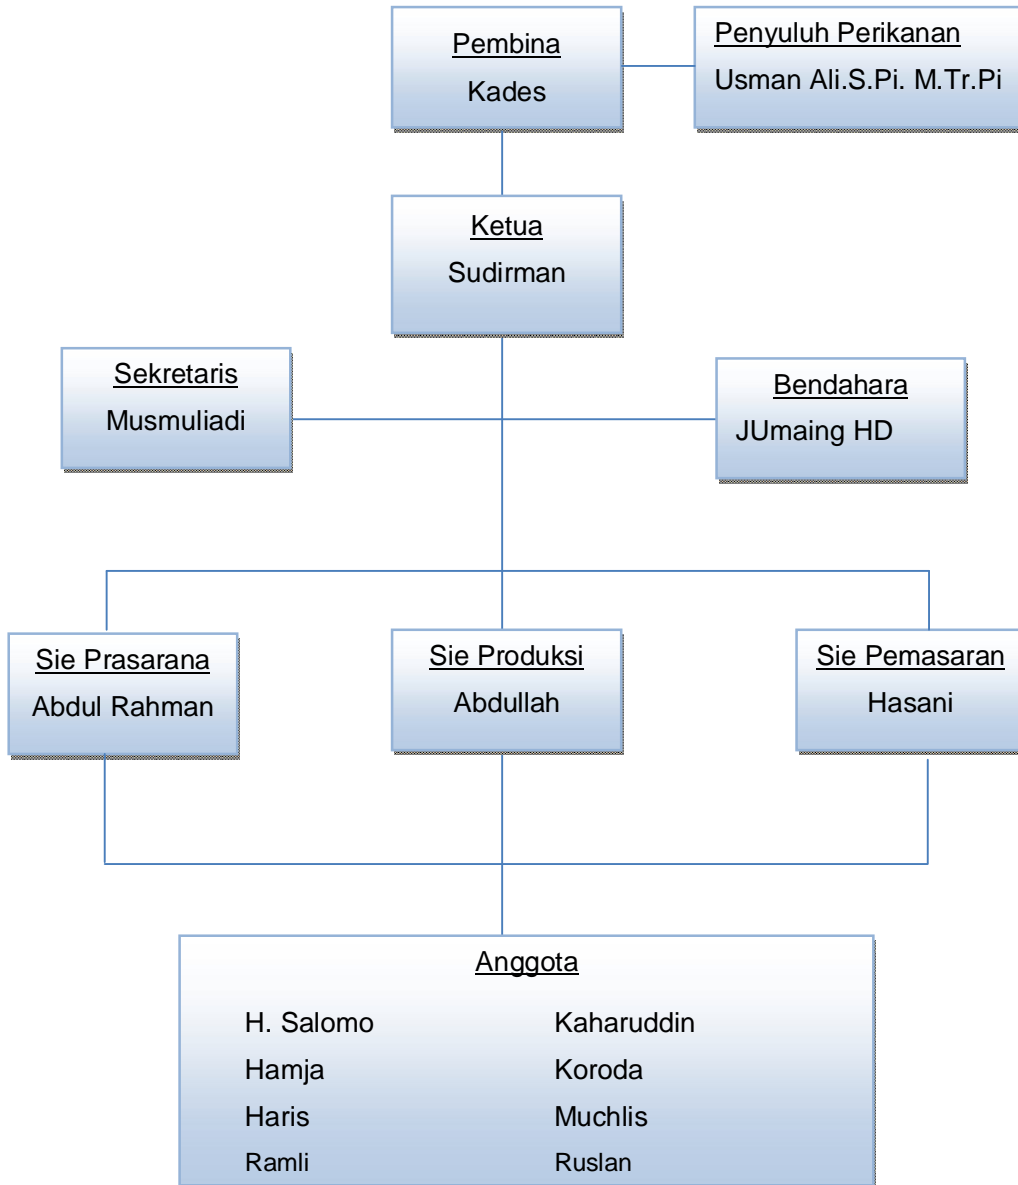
Pembina
Kades

Penyuluh Perikanan
Usman Ali.S.Pi. M.Tr.Pi

Ketua
Sudirman

Sekretaris
Musmuliadi

Bendahara
JUmaing HD

Sie Prasarana
Abdul Rahman

Sie Produksi
Abdullah

Sie Pemasaran
Hasani

Anggota

H. Salomo
Hamja
Haris
Ramli

Kaharuddin
Koroda
Muchlis
Ruslan